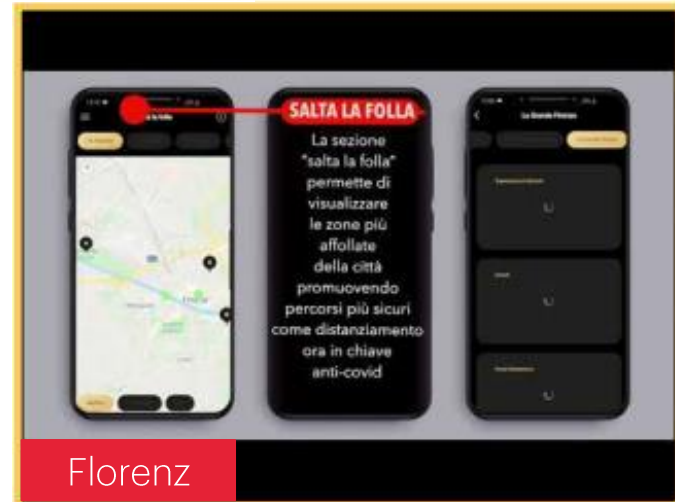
SALTA LA FOLLA

La sezione "salta la folla" permette di visualizzare le zone più affollate della città promuovendo percorsi più sicuri come distanziamento ora in chiave anti-covid

La Grande Firenze

Florenz